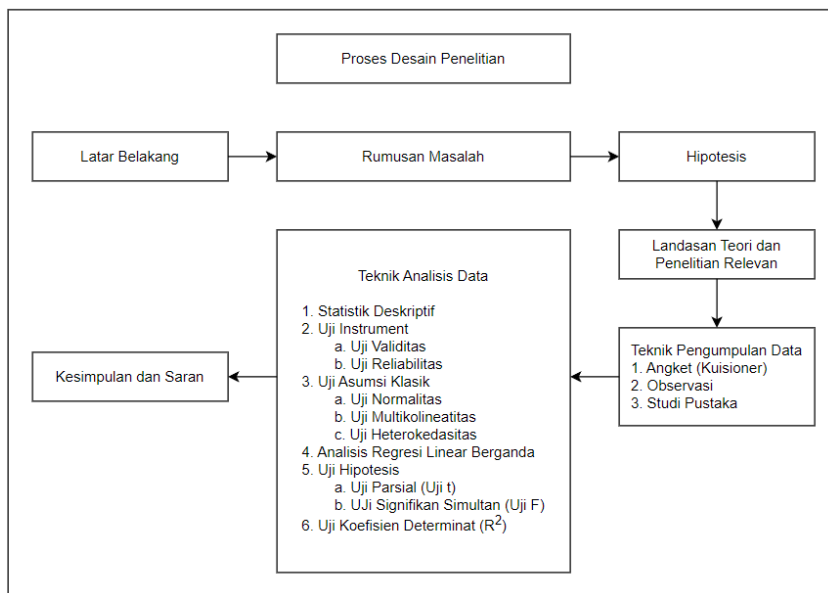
Proses Desain Penelitian

Latar Belakang

Rumusan Masalah

Hipotesis

Landasan Teori dan Penelitian Relevan

Teknik Pengumpulan Data
1. Angket (Kuisioner)
2. Observasi
3. Studi Pustaka

Teknik Analisis Data

1. Statistik Deskriptif
2. Uji Instrument
a. Uji Validitas
b. Uji Reliabilitas
3. Uji Asumsi Klasik
a. Uji Normalitas
b. Uji Multikolineatitas
c. Uji Heterokedasitas
4. Analisis Regresi Linear Berganda
5. Uji Hipotesis
a. Uji Parsial (Uji t)
b. UJi Signifikan Simultan (Uji F)
6. Uji Koefisien Determinat ($R^2$)

Kesimpulan dan Saran